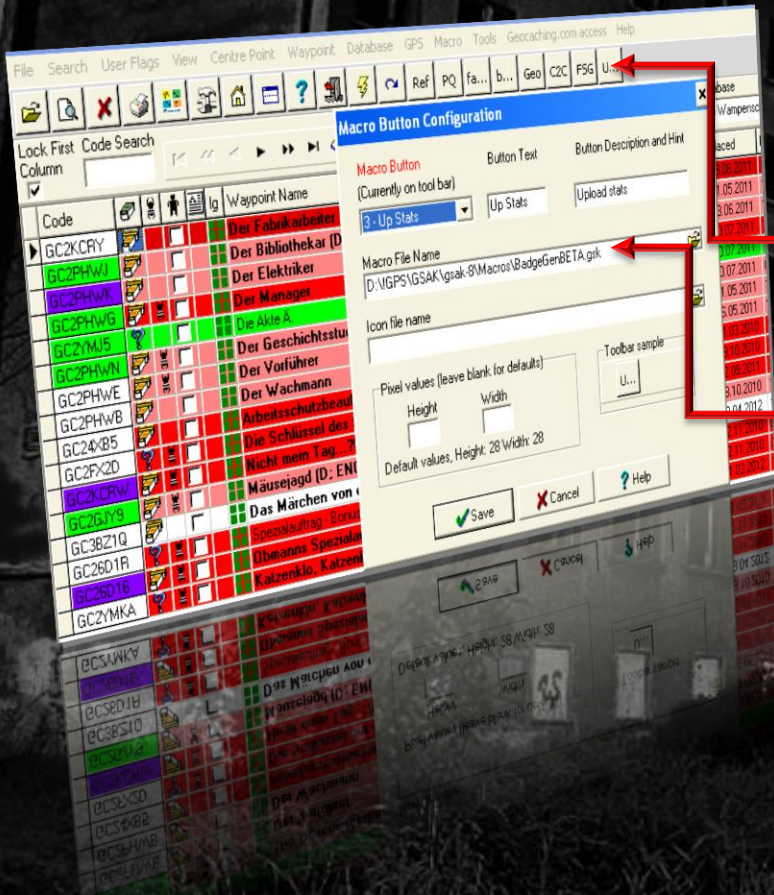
File Search User Flags View Centre Point Waypoint Database GPS Macro Tools Geocaching.com access Help

Ref PQ fa... b... Geo C2C FSG U...

Lock First Column Code Search

Code Waypoint Name

GC2KCRY Der Fabrikarbeiter
GC2PHWJ Der Bibliothekar (D
GC2PHWK Der Elektriker
GC2PHWG Der Manager
GC2YMJ5 Die Akte A.
GC2PHWN Der Geschichtsstu
GC2PHWE Der Vorführer
GC2PHWB Der Wachmann
GC24XB5 Arbeitsschutzbeauf
GC2FX2D Die Schlüssel des
GC2KCRW Nicht mein Tag...?
GC2GJY9 Mäusejagd (D: ENG
GC3BZ1Q Das Märchen von
GC26D1R Spezialauftrag - Bonu
GC26D16 Obmanns Spezial
GC2YMKA Katzenklo, Katzen

Macro Button Configuration

Macro Button (Currently on tool bar)
3 - Up Stats
Button Text
Up Stats
Button Description and Hint
Upload stats

Macro File Name
D:\GPS\GSAK\gsak-8\Macros\BadgeGenBETA.gsk

Icon file name

Pixel values (leave blank for defaults)
Height Width
Default values, Height: 28 Width: 28

Toolbar sample
U...

Save Cancel Help

Placed
06.2011
05.2011
06.2011
05.2011
07.2011
07.2011
05.2011
05.2011
03.2010
10.2010
05.2011
10.2010
04.2012
11.2010
11.2010
02.2012